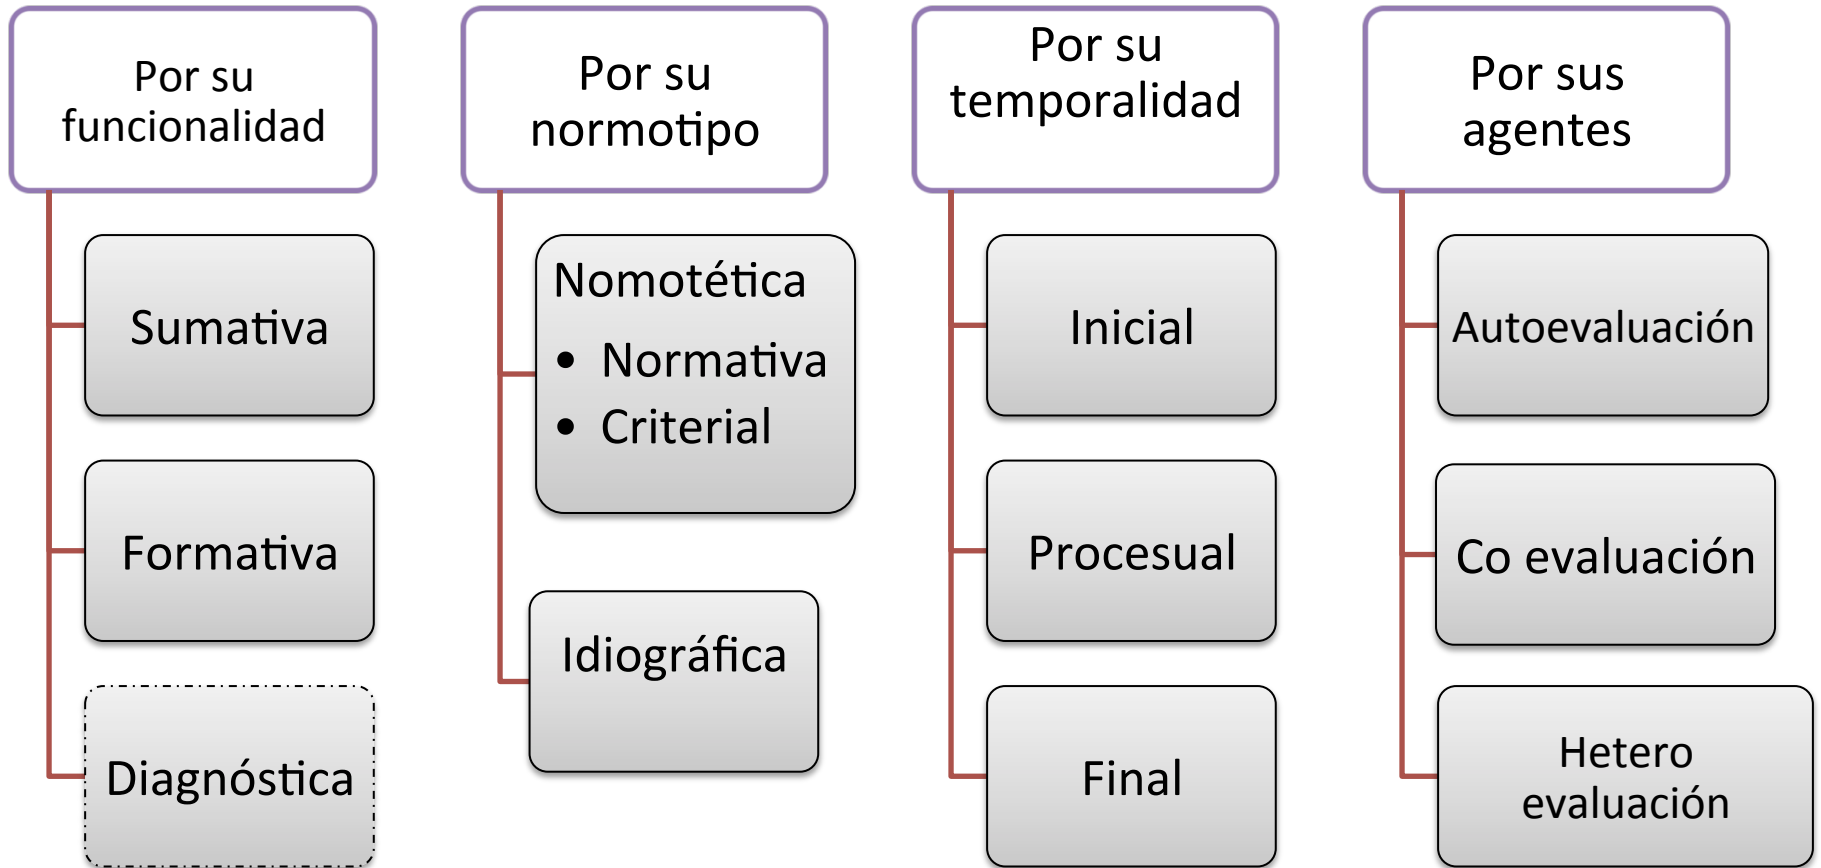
Por su funcionalidad

Sumativa

Formativa

Diagnóstica

Por su normotipo

Nomotética
- Normativa
- Criterial

Idiográfica

Por su temporalidad

Inicial

Procesual

Final

Por sus agentes

Autoevaluación

Co evaluación

Hetero evaluación